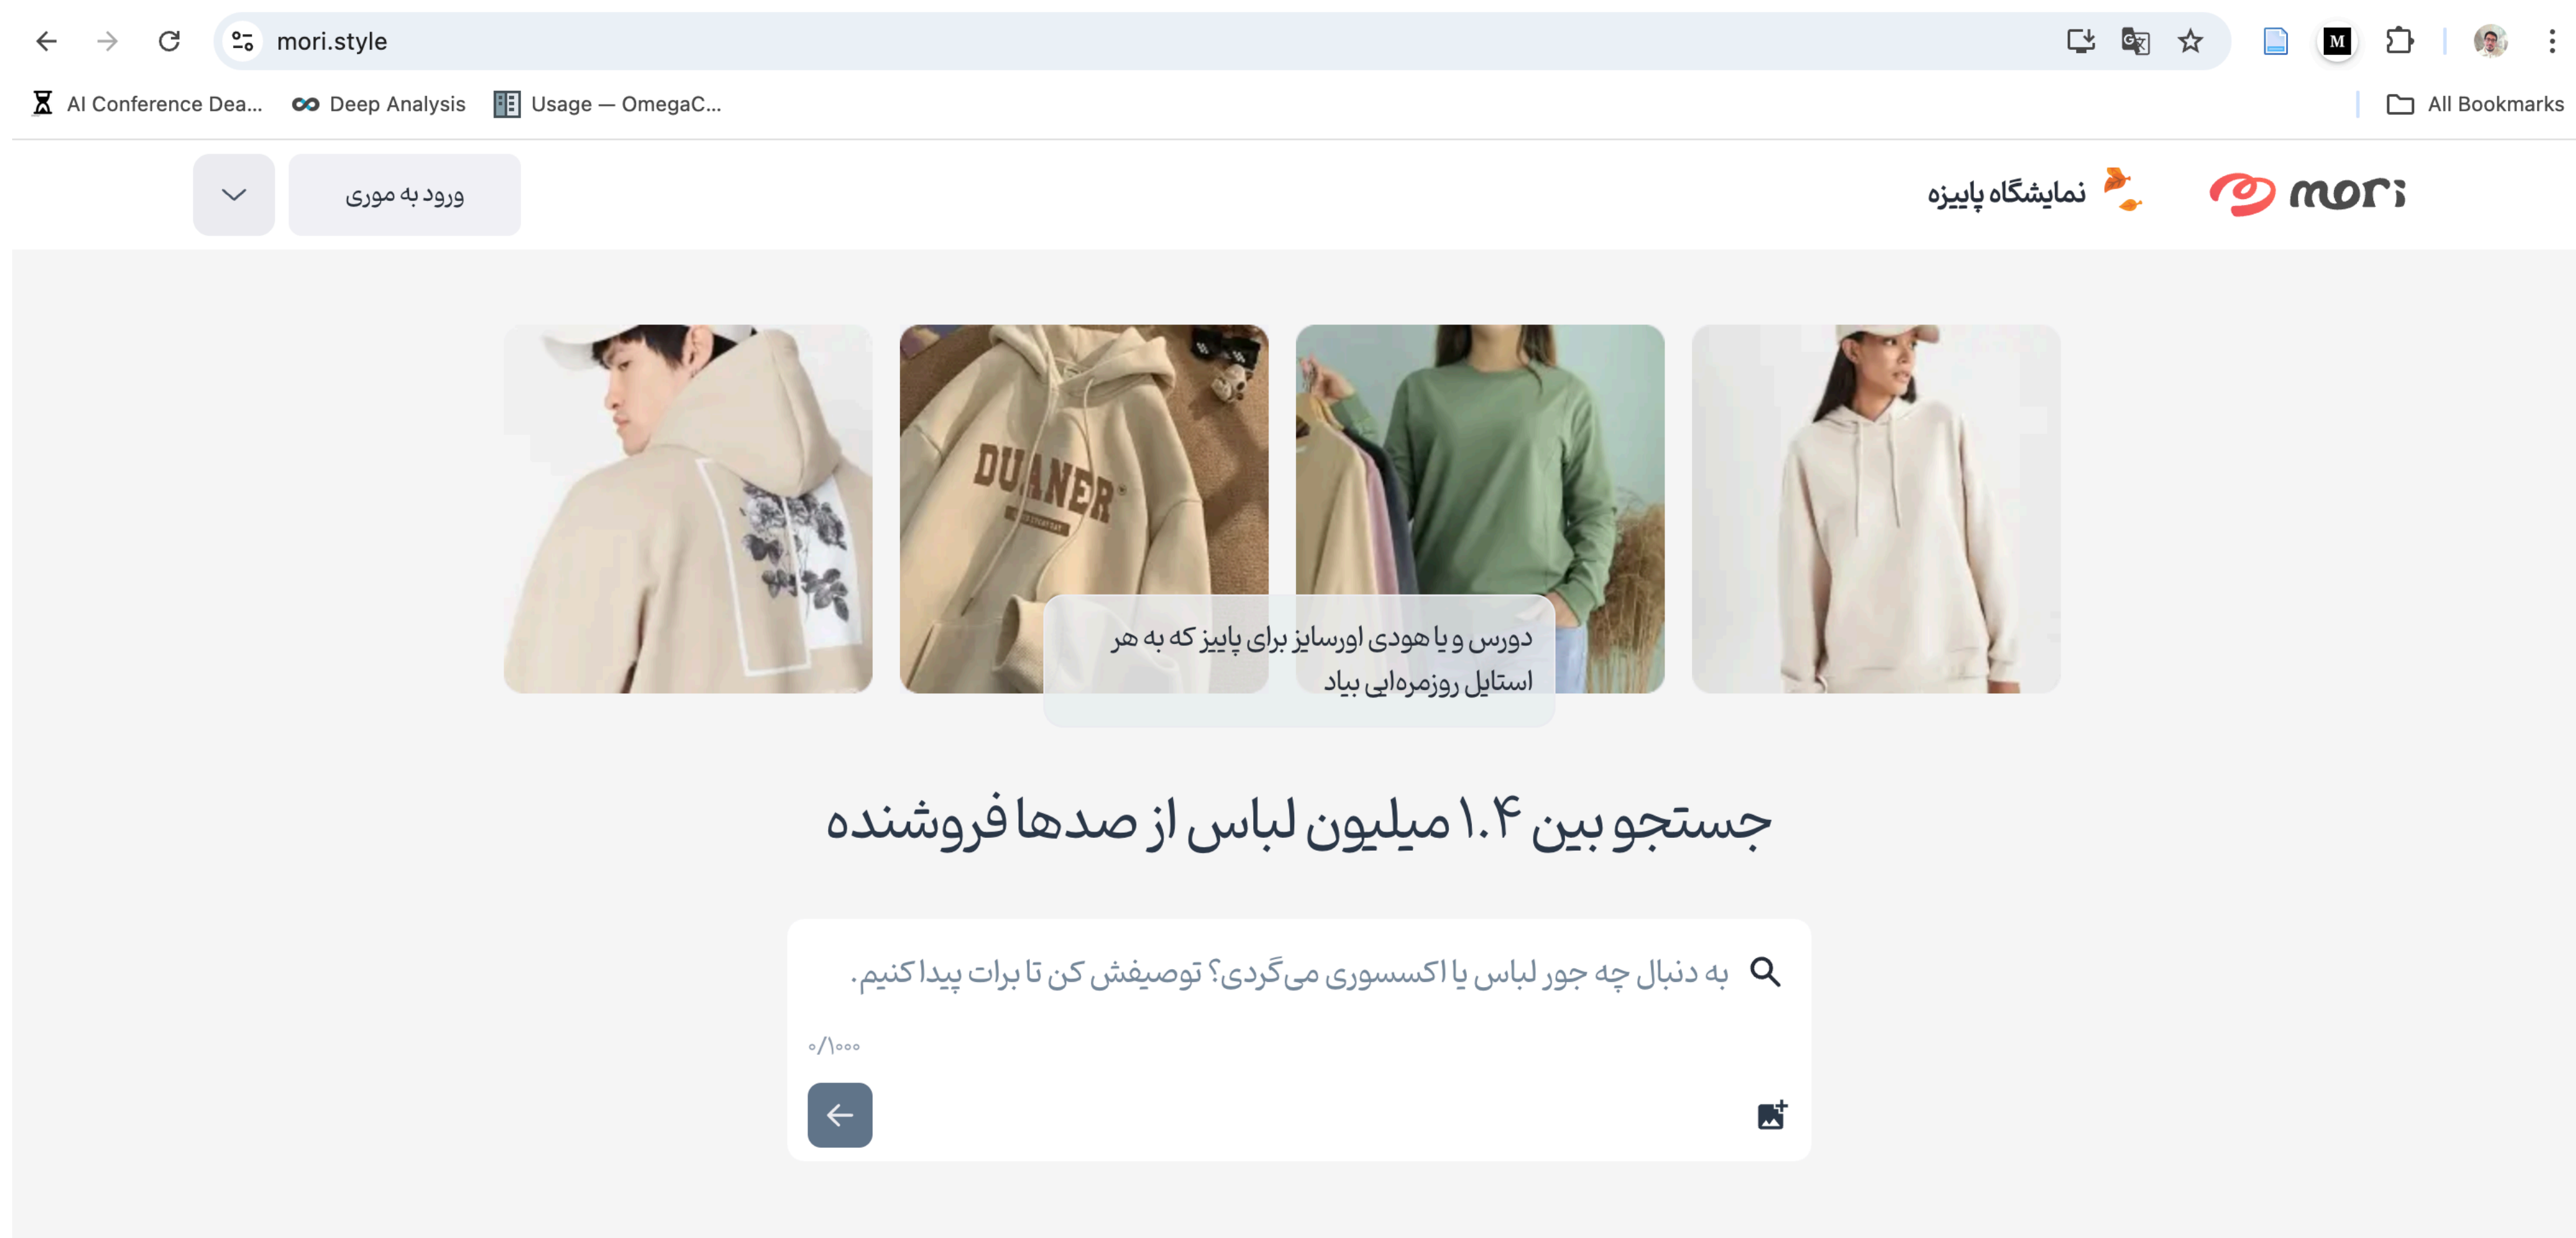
mori.style

AI Conference Dea... Deep Analysis Usage — OmegaC... All Bookmarks

ورود به موری

نمایشگاه پاییزه

mori

DUANER

دورس و یا هودی اورسایز برای پاییز که به هر استایل روزمره‌ای بیاد

جستجو بین ۱.۴ میلیون لباس از صدها فروشنده

به دنبال چه جور لباس یا اکسسوری می‌گردی؟ توصیفش کن تا برات پیدا کنیم.

۰/۱۰۰۰